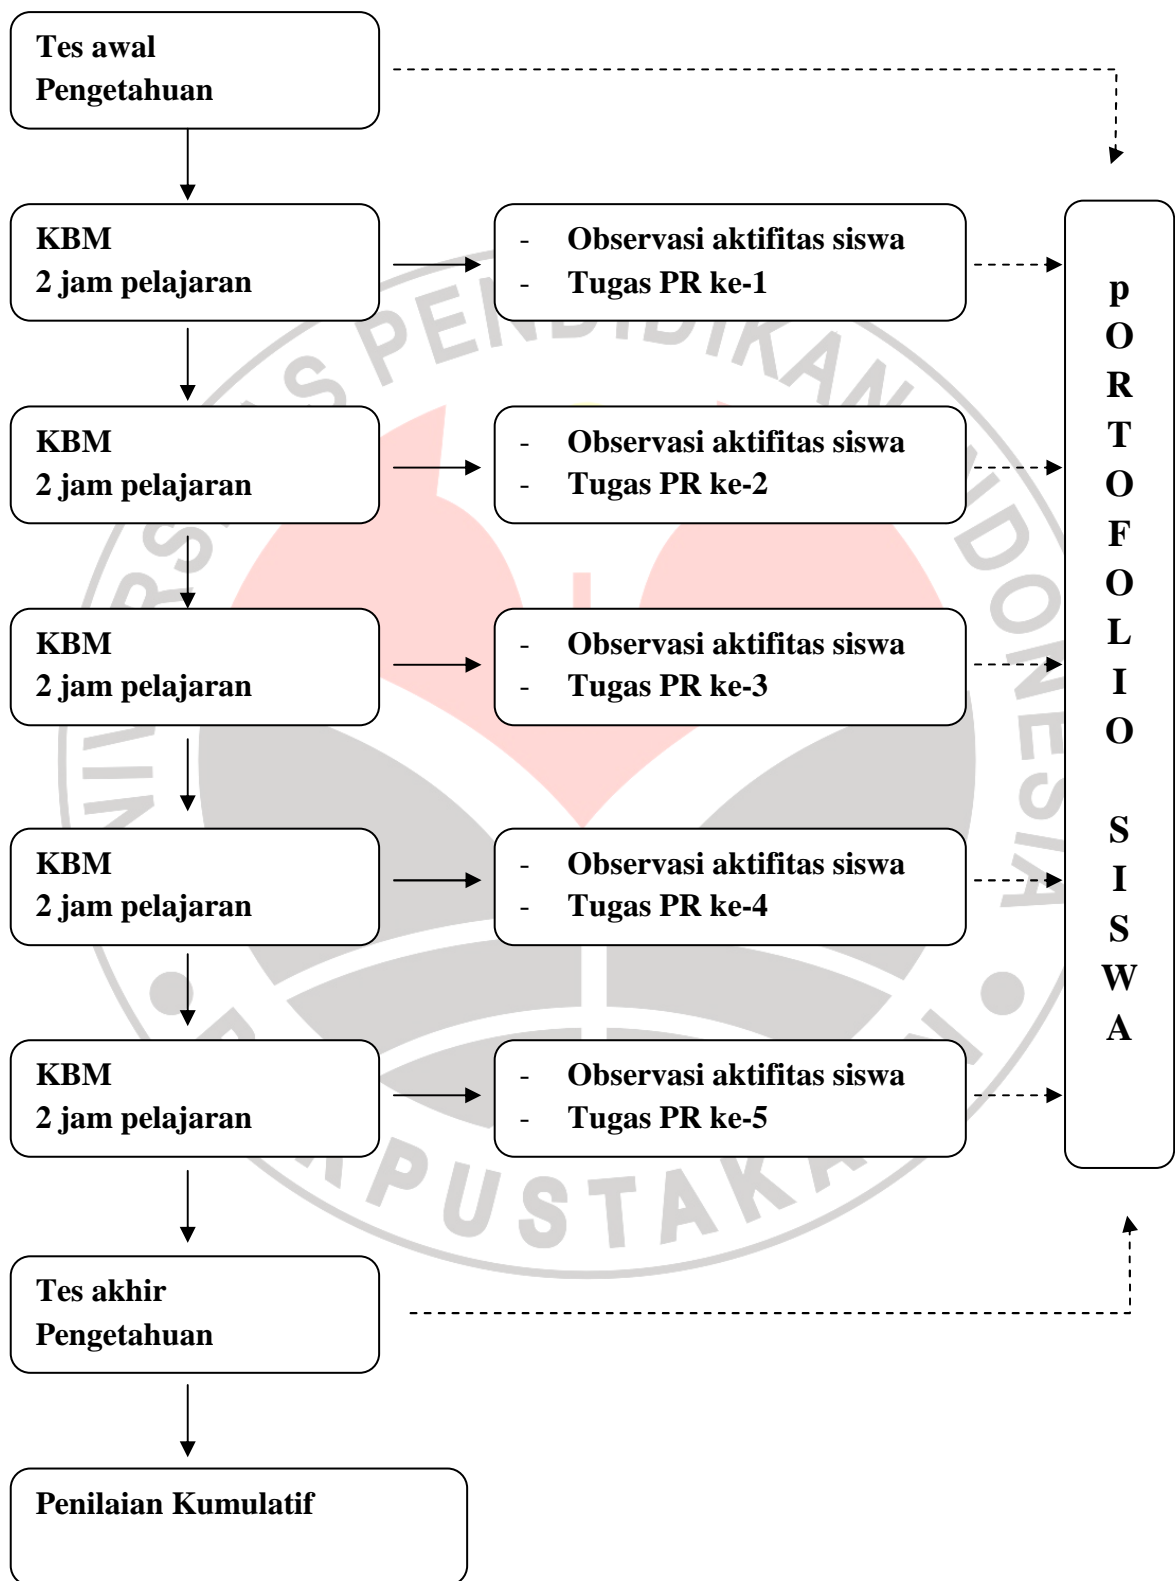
Tes awal Pengetahuan

KBM
2 jam pelajaran

- Observasi aktifitas siswa
- Tugas PR ke-1

KBM
2 jam pelajaran

- Observasi aktifitas siswa
- Tugas PR ke-2

KBM
2 jam pelajaran

- Observasi aktifitas siswa
- Tugas PR ke-3

KBM
2 jam pelajaran

- Observasi aktifitas siswa
- Tugas PR ke-4

KBM
2 jam pelajaran

- Observasi aktifitas siswa
- Tugas PR ke-5

p O R T O F O L I O S I S W A

Tes akhir Pengetahuan

Penilaian Kumulatif

UNIVERSITAS PENDIDIKAN INDONESIA
PERPUSTAKAAN